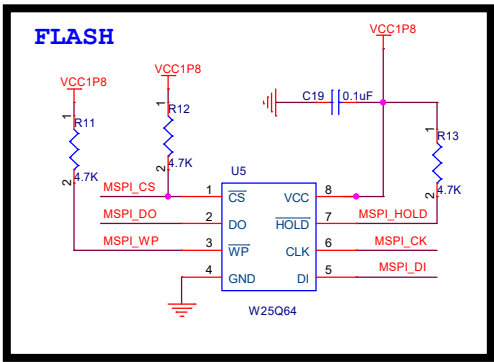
FLASH

VCC1P8

VCC1P8

VCC1P8

R11
1
2
4.7K

R12
1
2
4.7K

C19 0.1uF

R13
1
2
4.7K

U5

MSPI_CS 1 $\overline{CS}$
MSPI_DO 2 DO
MSPI_WP 3 $\overline{WP}$
4 GND

VCC 8
$\overline{HOLD}$ 7 MSPI_HOLD
CLK 6 MSPI_CK
DI 5 MSPI_DI

W25Q64